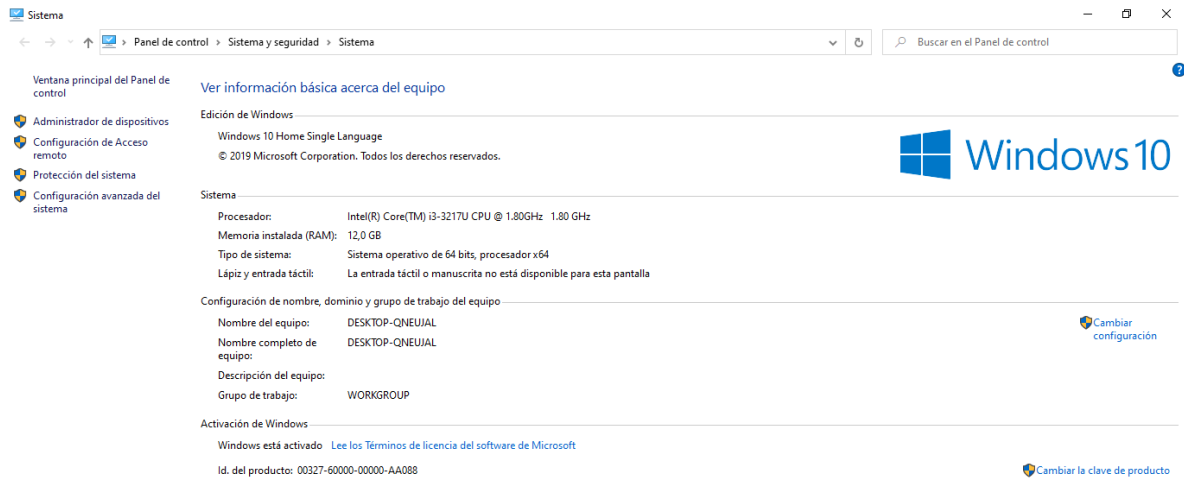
Sistema

Panel de control > Sistema y seguridad > Sistema

Buscar en el Panel de control

Ventana principal del Panel de control

Administrador de dispositivos

Configuración de Acceso remoto

Protección del sistema

Configuración avanzada del sistema

Ver información básica acerca del equipo

Edición de Windows

Windows 10 Home Single Language

© 2019 Microsoft Corporation. Todos los derechos reservados.

Windows10

Sistema

| | |
|---|---|
| Procesador: | Intel(R) Core(TM) i3-3217U CPU @ 1.80GHz 1.80 GHz |
| Memoria instalada (RAM): | 12,0 GB |
| Tipo de sistema: | Sistema operativo de 64 bits, procesador x64 |
| Lápiz y entrada táctil: | La entrada táctil o manuscrita no está disponible para esta pantalla |

Configuración de nombre, dominio y grupo de trabajo del equipo

| | |
|---|---|
| Nombre del equipo: | DESKTOP-QNEUJAL |
| Nombre completo de equipo: | DESKTOP-QNEUJAL |
| Descripción del equipo: | |
| Grupo de trabajo: | WORKGROUP |

Cambiar configuración

Activación de Windows

Windows está activado Lee los Términos de licencia del software de Microsoft

Id. del producto: 00327-60000-00000-AA088

Cambiar la clave de producto